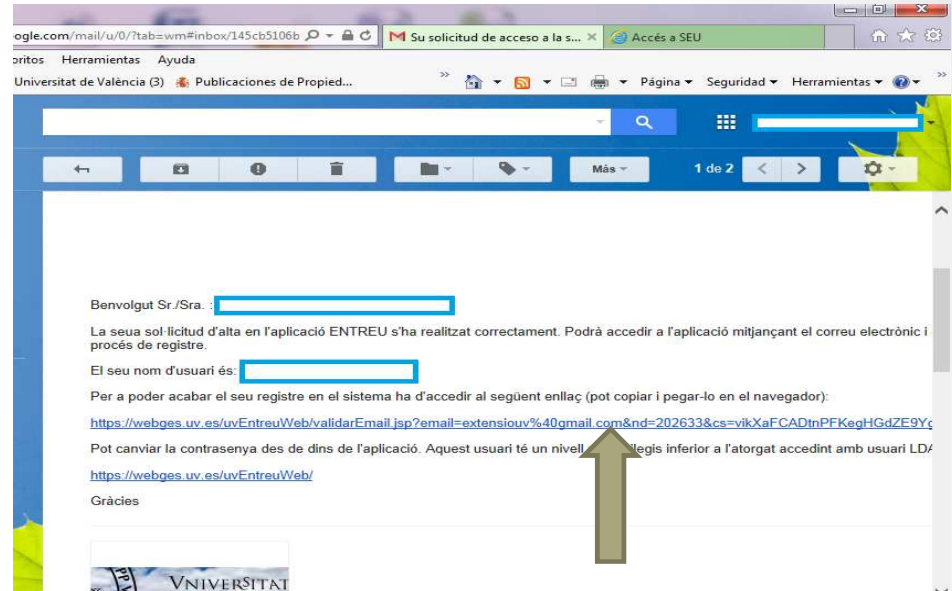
ogle.com/mail/u/0/?tab=wm#inbox/145cb5106b
Su solicitud de acceso a la s...
Accés a SEU
oritos Herramientas Ayuda
Universitat de València (3) Publicaciones de Propied...
Página ▾ Seguridad ▾ Herramientas ▾
Más ▾
1 de 2

Benvolgut Sr./Sra. :

La seua sol·licitud d'alta en l'aplicació ENTREU s'ha realitzat correctament. Podrà accedir a l'aplicació mitjançant el correu electrònic i procés de registre.

El seu nom d'usuari és:

Per a poder acabar el seu registre en el sistema ha d'accedir al següent enllaç (pot copiar i pegar-lo en el navegador):

https://webges.uv.es/uvEntreuWeb/validarEmail.jsp?email=extensiouv%40gmail.com&nd=202633&cs=vikXaFCADtnPFKegHGdZE9Y

Pot canviar la contrasenya des de dins de l'aplicació. Aquest usuari té un nivell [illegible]legis inferior a l'atorgat accedint amb usuari LDA

https://webges.uv.es/uvEntreuWeb/

Gràcies

VNIVERSITAT